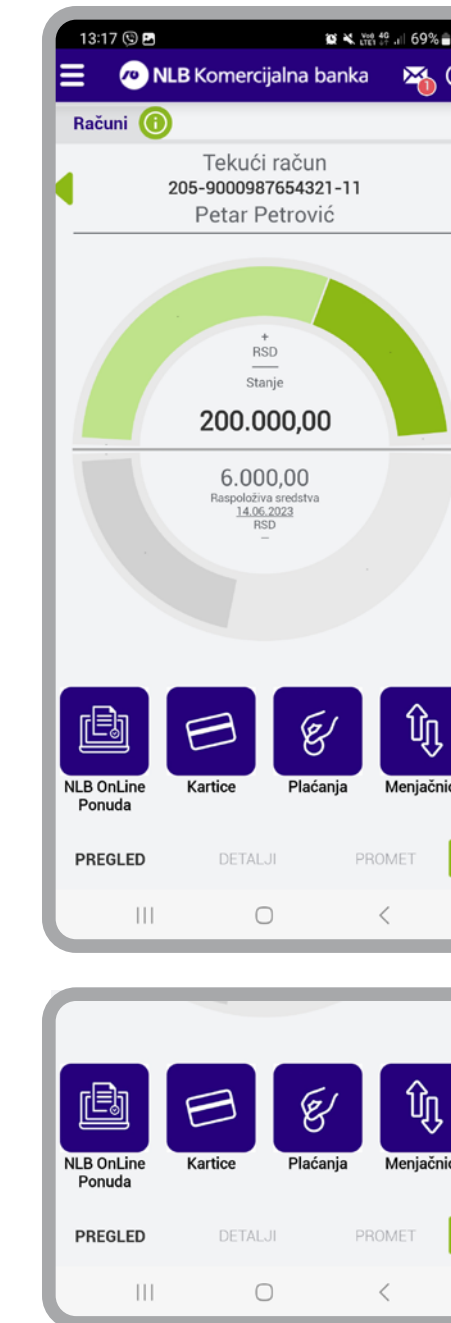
13:17

69%

NLB Komercijalna banka

1

Računi

Tekući račun
205-9000987654321-11
Petar Petrović

+
RSD

Stanje

200.000,00

6.000,00
Raspoloživa sredstva
14.06.2023
RSD
--

NLB OnLine Ponuda

Kartice

Plaćanja

Menjačnic

PREGLED

DETALJI

PROMET

NLB OnLine Ponuda

Kartice

Plaćanja

Menjačnic

PREGLED

DETALJI

PROMET